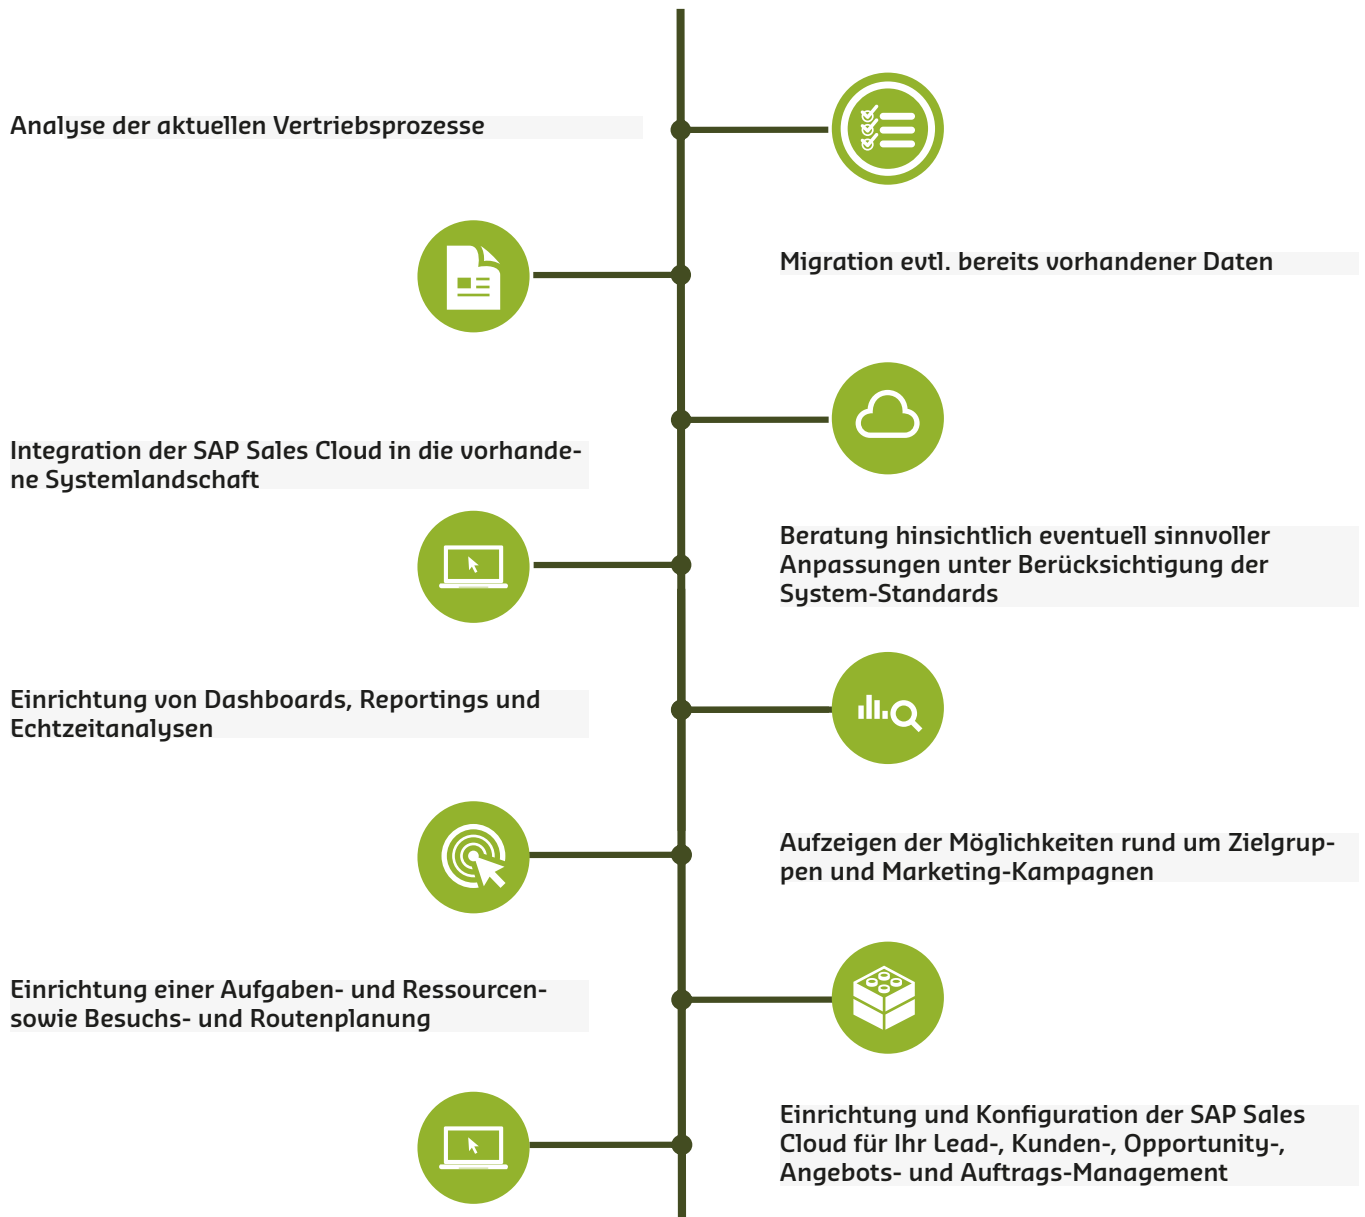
Analyse der aktuellen Vertriebsprozesse

Migration evtl. bereits vorhandener Daten

Integration der SAP Sales Cloud in die vorhandene Systemlandschaft

Beratung hinsichtlich eventuell sinnvoller Anpassungen unter Berücksichtigung der System-Standards

Einrichtung von Dashboards, Reportings und Echtzeitanalysen

Aufzeigen der Möglichkeiten rund um Zielgruppen und Marketing-Kampagnen

Einrichtung einer Aufgaben- und Ressourcen- sowie Besuchs- und Routenplanung

Einrichtung und Konfiguration der SAP Sales Cloud für Ihr Lead-, Kunden-, Opportunity-, Angebots- und Auftrags-Management